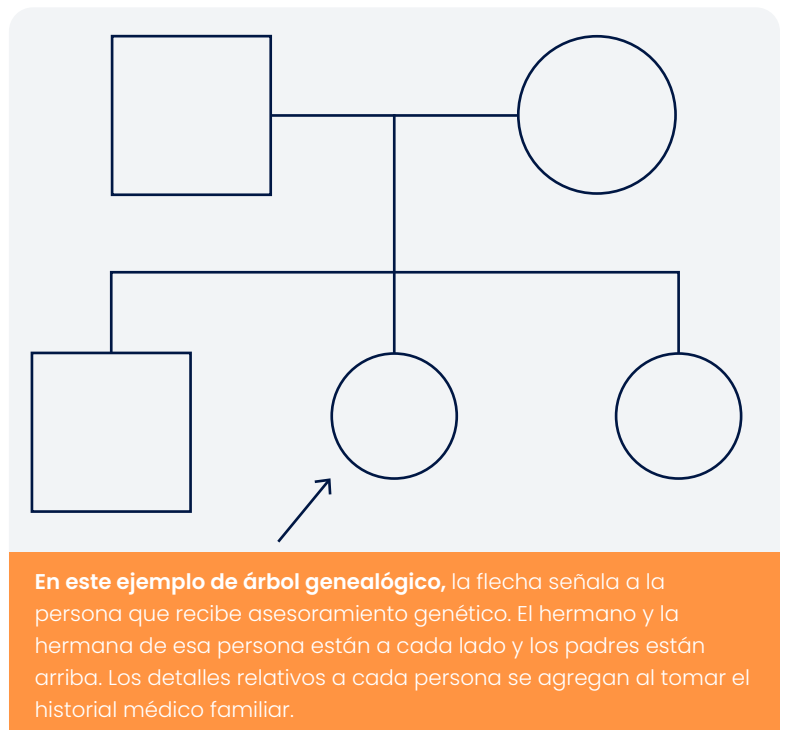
**En este ejemplo de árbol genealógico,** la flecha señala a la persona que recibe asesoramiento genético. El hermano y la hermana de esa persona están a cada lado y los padres están arriba. Los detalles relativos a cada persona se agregan al tomar el historial médico familiar.